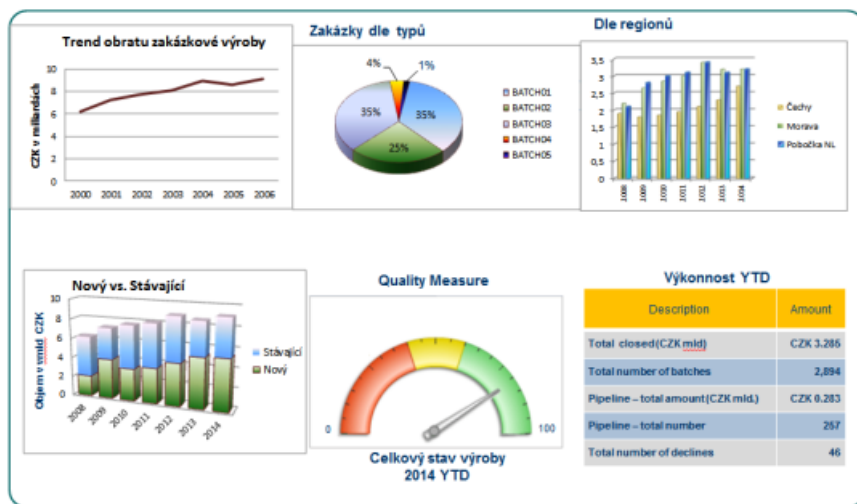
Trend obratu zakázkové výroby

CZK v miliardách

10
8
6
4
2
0

2000 2001 2002 2003 2004 2005 2006

Zakázky dle typů

4%
1%
35%
35%
25%

BATCH01
BATCH02
BATCH03
BATCH04
BATCH05

Dle regionů

3,5
3
2,5
2
1,5
1
0,5
0

Čechy
Morava
Pobočka NL

Nový vs. Stávající

Objem v mld CZK

10
9
8
7
6
5
4
3
2
1
0

2008 2009 2010 2011 2012 2013 2014

Stávající
Nový

Quality Measure

0
100

Celkový stav výroby
2014 YTD

Výkonnost YTD

| Description | Amount |
|---|---|
| Total closed(CZK mld) | CZK 3.285 |
| Total number of batches | 2,894 |
| Pipeline – total amount(CZK mld.) | CZK 0.283 |
| Pipeline – total number | 257 |
| Total number of declines | 46 |